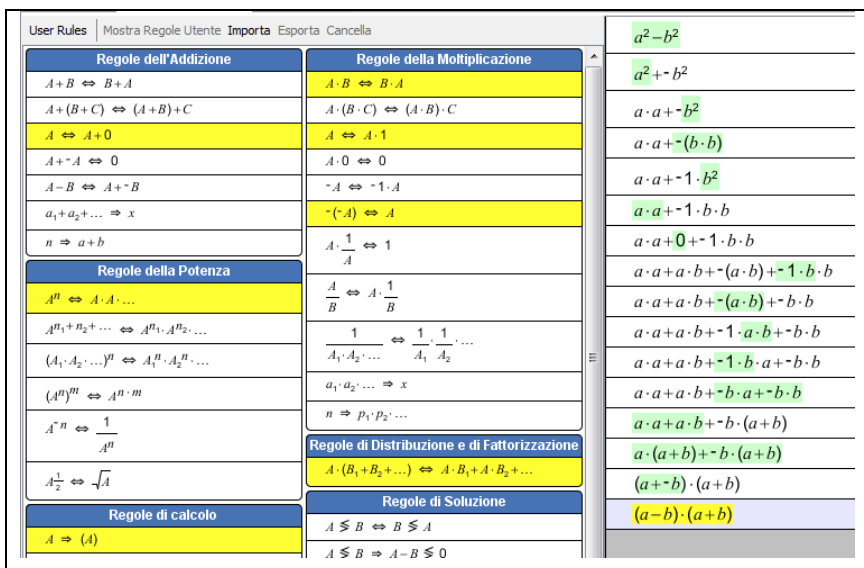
User Rules | Mostra Regole Utente Importa Esporta Cancella

| Regole dell'Addizione |
|---|
| $A+B \Leftrightarrow B+A$ |
| $A+(B+C) \Leftrightarrow (A+B)+C$ |
| $A \Leftrightarrow A+0$ |
| $A+{}^-A \Leftrightarrow 0$ |
| $A-B \Leftrightarrow A+{}^-B$ |
| $a_1+a_2+\ldots \Rightarrow x$ |
| $n \Rightarrow a+b$ |

| Regole della Potenza |
|---|
| $A^n \Leftrightarrow A\cdot A\cdot\ldots$ |
| $A^{n_1+n_2+\ldots} \Leftrightarrow A^{n_1}\cdot A^{n_2}\cdot\ldots$ |
| $(A_1\cdot A_2\cdot\ldots)^n \Leftrightarrow A_1{}^n\cdot A_2{}^n\cdot\ldots$ |
| $(A^n)^m \Leftrightarrow A^{n\cdot m}$ |
| $A^{-n} \Leftrightarrow \frac{1}{A^n}$ |
| $A^{\frac{1}{2}} \Leftrightarrow \sqrt{A}$ |

| Regole di calcolo |
|---|
| $A \Rightarrow (A)$ |

| Regole della Moltiplicazione |
|---|
| $A\cdot B \Leftrightarrow B\cdot A$ |
| $A\cdot(B\cdot C) \Leftrightarrow (A\cdot B)\cdot C$ |
| $A \Leftrightarrow A\cdot 1$ |
| $A\cdot 0 \Leftrightarrow 0$ |
| ${}^-A \Leftrightarrow {}^-1\cdot A$ |
| ${}^-({}^-A) \Leftrightarrow A$ |
| $A\cdot\frac{1}{A} \Leftrightarrow 1$ |
| $\frac{A}{B} \Leftrightarrow A\cdot\frac{1}{B}$ |
| $\frac{1}{A_1\cdot A_2\cdot\ldots} \Leftrightarrow \frac{1}{A_1}\cdot\frac{1}{A_2}\cdot\ldots$ |
| $a_1\cdot a_2\cdot\ldots \Rightarrow x$ |
| $n \Rightarrow p_1\cdot p_2\cdot\ldots$ |

| Regole di Distribuzione e di Fattorizzazione |
|---|
| $A\cdot(B_1+B_2+\ldots) \Leftrightarrow A\cdot B_1+A\cdot B_2+\ldots$ |

| Regole di Soluzione |
|---|
| $A \lesseqgtr B \Leftrightarrow B \lesseqgtr A$ |
| $A \lesseqgtr B \Rightarrow A-B \lesseqgtr 0$ |

$a^2-b^2$
$a^2+{}^-b^2$
$a\cdot a+{}^-b^2$
$a\cdot a+{}^-(b\cdot b)$
$a\cdot a+{}^-1\cdot b^2$
$a\cdot a+{}^-1\cdot b\cdot b$
$a\cdot a+0+{}^-1\cdot b\cdot b$
$a\cdot a+a\cdot b+{}^-(a\cdot b)+{}^-1\cdot b\cdot b$
$a\cdot a+a\cdot b+{}^-(a\cdot b)+{}^-b\cdot b$
$a\cdot a+a\cdot b+{}^-1\cdot a\cdot b+{}^-b\cdot b$
$a\cdot a+a\cdot b+{}^-1\cdot b\cdot a+{}^-b\cdot b$
$a\cdot a+a\cdot b+{}^-b\cdot a+{}^-b\cdot b$
$a\cdot a+a\cdot b+{}^-b\cdot(a+b)$
$a\cdot(a+b)+{}^-b\cdot(a+b)$
$(a+{}^-b)\cdot(a+b)$
$(a-b)\cdot(a+b)$